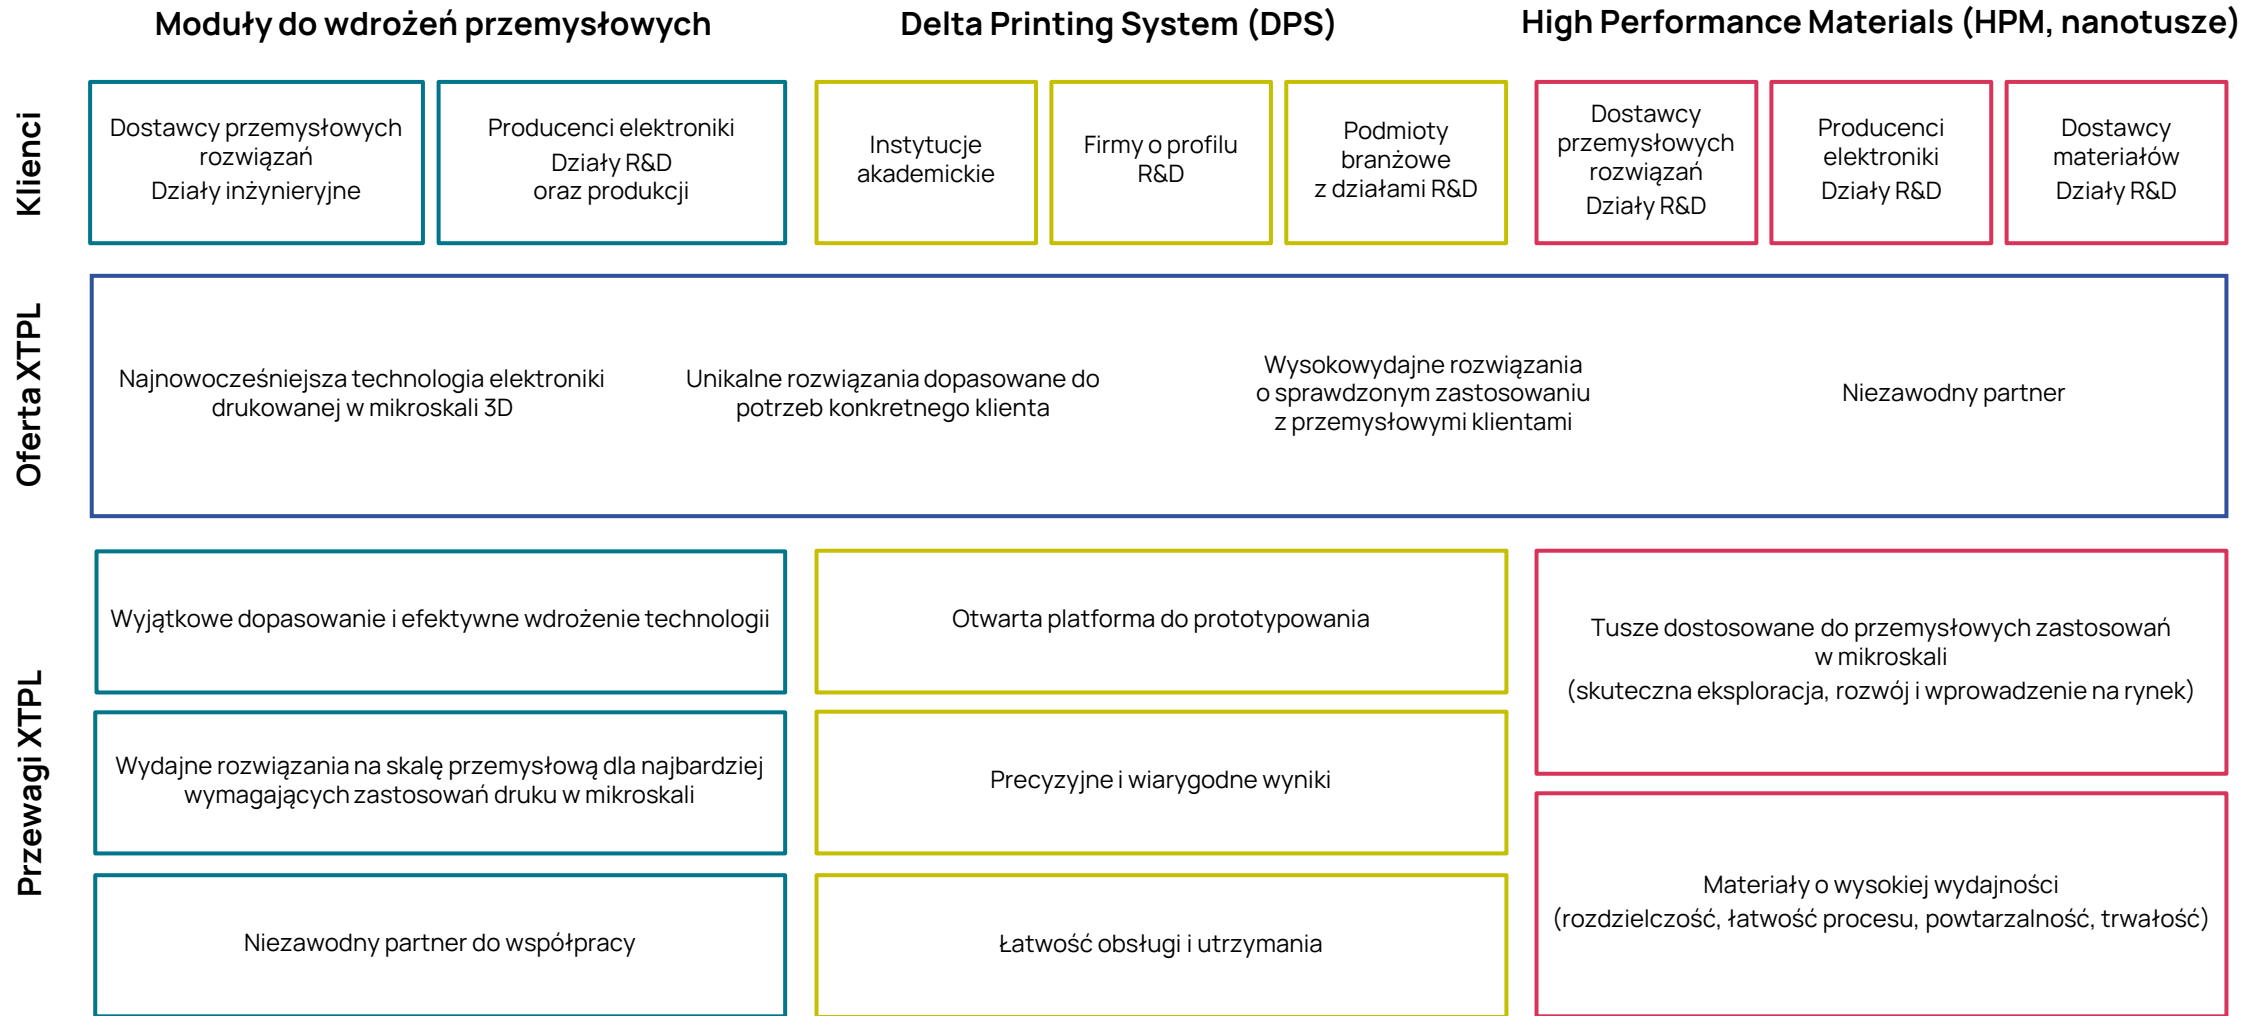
Moduły do wdrożeń przemysłowych

Delta Printing System (DPS)

High Performance Materials (HPM, nanotusze)

Klienci

Dostawcy przemysłowych rozwiązań
Działy inżynieryjne

Producenci elektroniki
Działy R&D oraz produkcji

Instytucje akademickie

Firmy o profilu R&D

Podmioty branżowe z działami R&D

Dostawcy przemysłowych rozwiązań
Działy R&D

Producenci elektroniki
Działy R&D

Dostawcy materiałów
Działy R&D

Oferta XTPL

Najnowocześniejsza technologia elektroniki drukowanej w mikroskali 3D

Unikalne rozwiązania dopasowane do potrzeb konkretnego klienta

Wysokowydajne rozwiązania o sprawdzonym zastosowaniu z przemysłowymi klientami

Niezawodny partner

Przewagi XTPL

Wyjątkowe dopasowanie i efektywne wdrożenie technologii

Wydajne rozwiązania na skalę przemysłową dla najbardziej wymagających zastosowań druku w mikroskali

Niezawodny partner do współpracy

Otwarta platforma do prototypowania

Precyzyjne i wiarygodne wyniki

Łatwość obsługi i utrzymania

Tusze dostosowane do przemysłowych zastosowań w mikroskali
(skuteczna eksploracja, rozwój i wprowadzenie na rynek)

Materiały o wysokiej wydajności
(rozdzielczość, łatwość procesu, powtarzalność, trwałość)